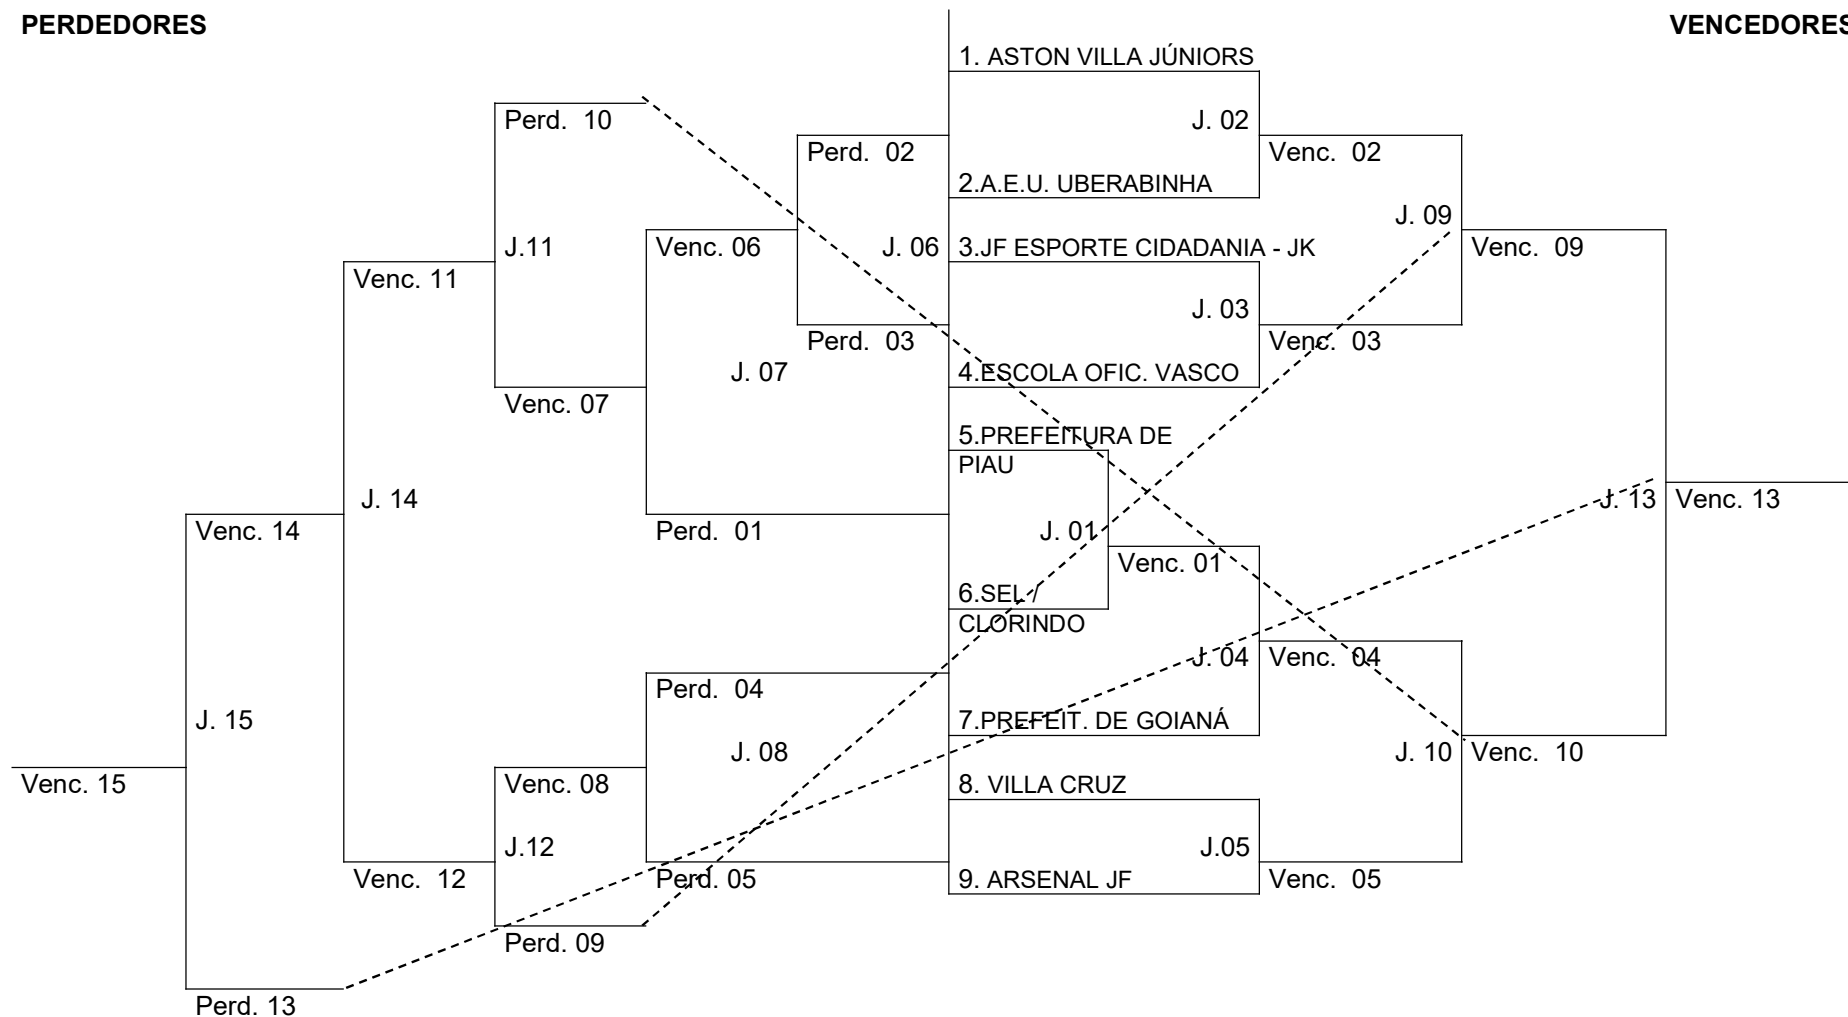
PERDEDORES

VENCEDORES

1. ASTON VILLA JÚNIORS

Perd. 10

J. 02

Perd. 02

Venc. 02

2.A.E.U. UBERABINHA

J. 09

J.11

Venc. 06

J. 06

3.JF ESPORTE CIDADANIA - JK

Venc. 09

Venc. 11

J. 03

Perd. 03

Venc. 03

J. 07

4.ESCOLA OFIC. VASCO

Venc. 07

5.PREFEITURA DE PIAU

J. 14

J. 13

Venc. 13

Venc. 14

Perd. 01

J. 01

Venc. 01

6.SEL / CLORINDO

J. 04

Venc. 04

Perd. 04

J. 15

7.PREFEIT. DE GOIANÁ

J. 08

J. 10

Venc. 10

Venc. 08

Venc. 15

8. VILLA CRUZ

J.12

J.05

Venc. 12

Perd. 05

9. ARSENAL JF

Venc. 05

Perd. 09

Perd. 13